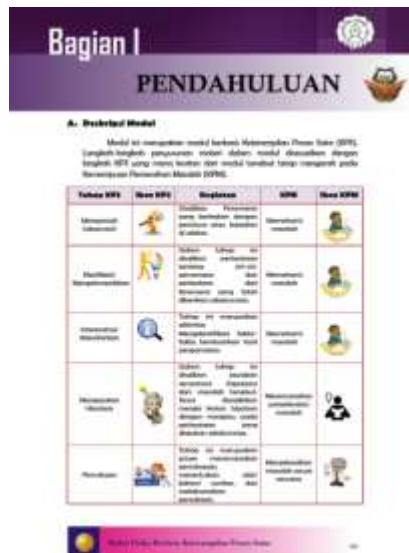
Bagian I

PENDAHULUAN

A. Deskripsi Modul

Modul ini merupakan modul berbasis Keterampilan Proses Sains (KPS). Langkah-langkah penyusunan modul dalam modul disesuaikan dengan langkah KPS yang secara kontan dari modul terakhir tetap mengarah pada Kemampuan Pemecahan Masalah (KPM).

| Tahap KPS | Ikon KPS | Deskripsi | KPM | Ikon KPM |
|---|---|---|---|---|
| Mengamati (observasi) | | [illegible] | Memahami masalah | |
| Membuat (mengelompokkan) | | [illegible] | Memahami masalah | |
| Interpretasi (Menafsirkan) | | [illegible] | Memahami masalah | |
| Merumuskan Hipotesis | | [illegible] | Merencanakan penyelesaian masalah | |
| Percobaan | | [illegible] | Menyelesaikan masalah sesuai rencana | |

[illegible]